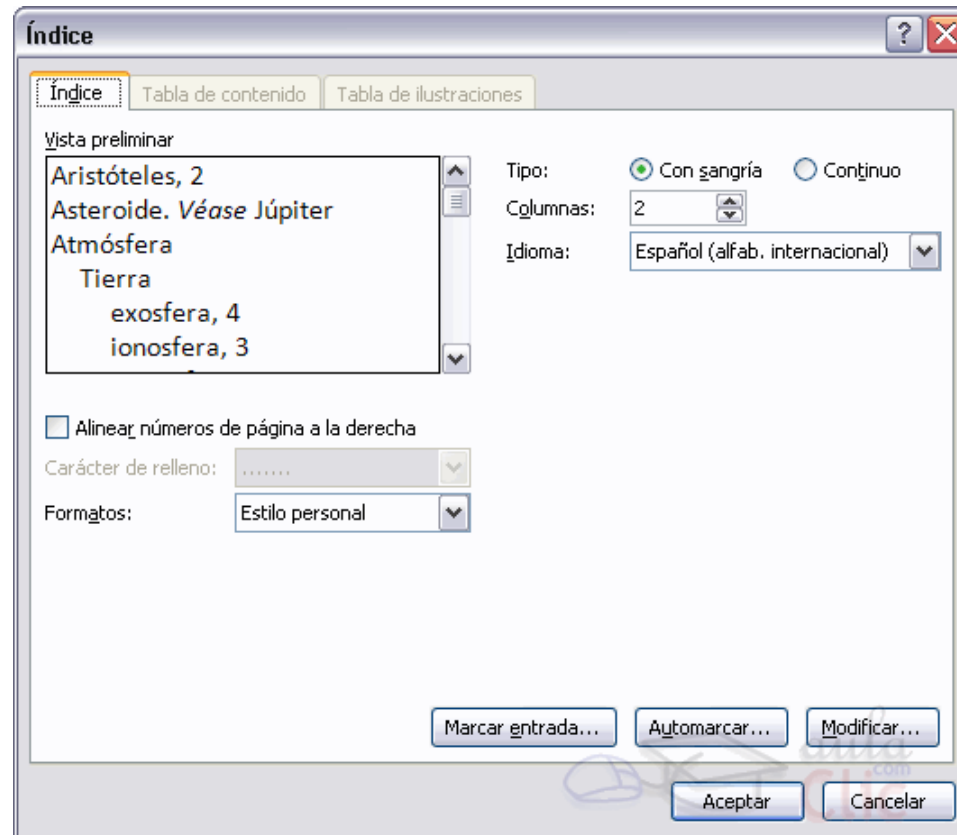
Índice

Índice | Tabla de contenido | Tabla de ilustraciones

Vista preliminar

Aristóteles, 2
Asteroide. *Véase* Júpiter
Atmósfera
Tierra
exosfera, 4
ionosfera, 3

Tipo: Con sangría Continuo
Columnas: 2
Idioma: Español (alfab. internacional)

Alinear números de página a la derecha
Carácter de relleno: .......
Formatos: Estilo personal

Marcar entrada... Automarcar... Modificar...

aula Clic .com

Aceptar Cancelar